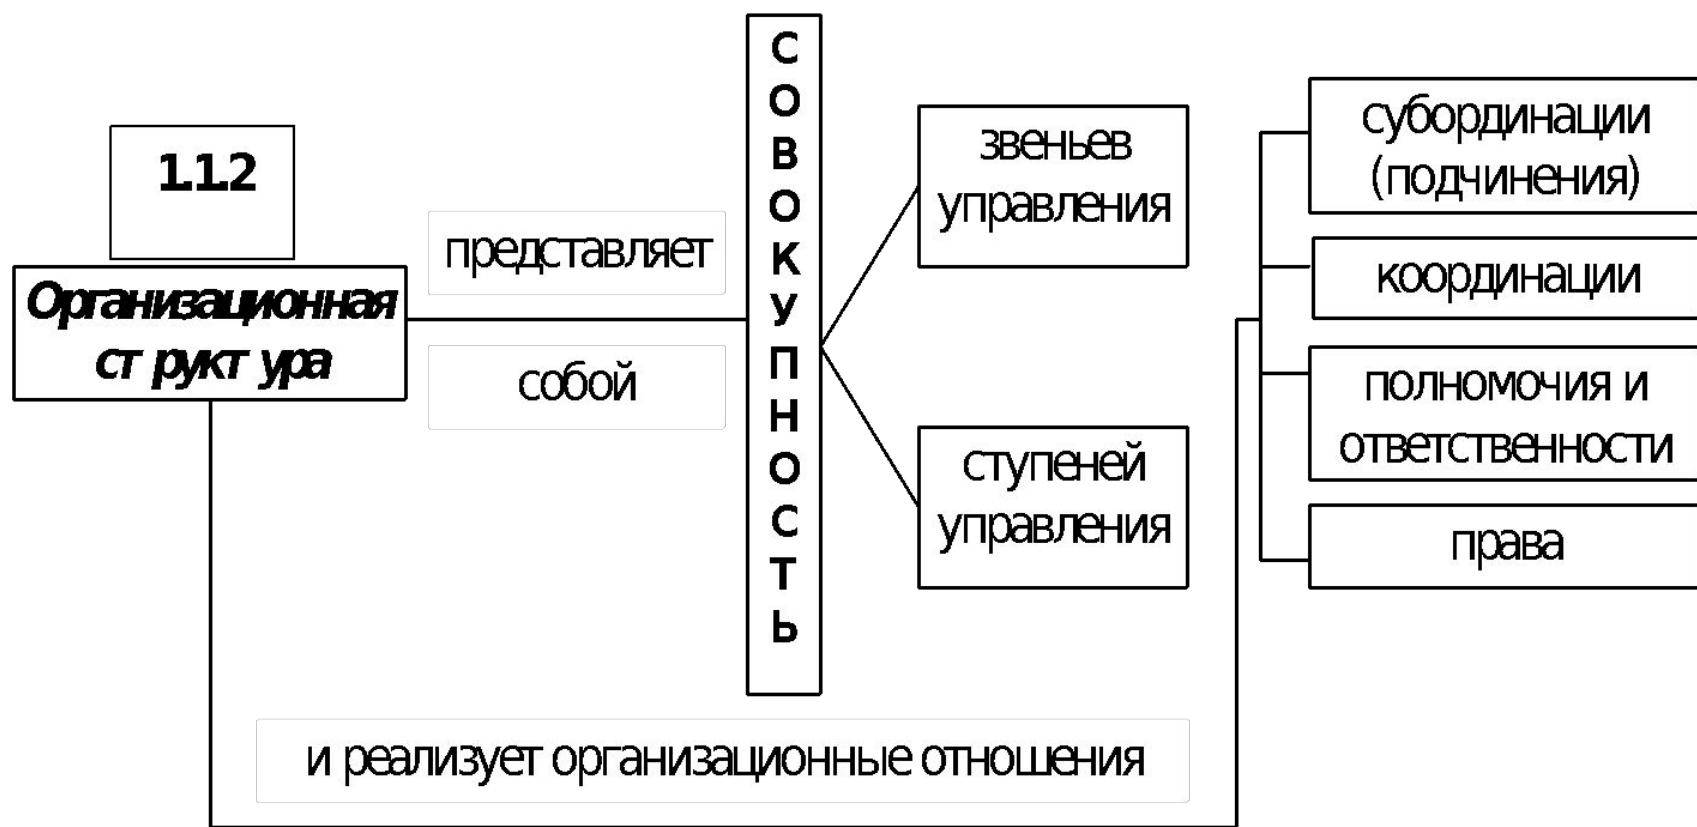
1.1.2

Организационная ст рукт ура

представляет

собой

СОВОКУПНОСТЬ

звеньев управления

ступеней управления

субординации (подчинения)

координации

полномочия и ответственности

права

и реализует организационные отношения